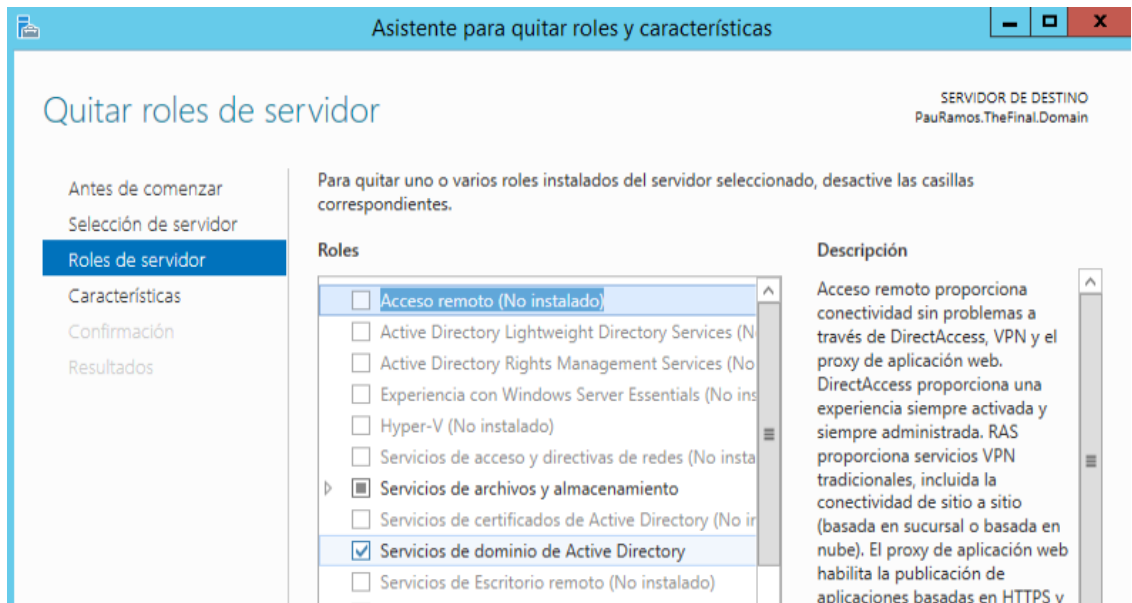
Asistente para quitar roles y características

Quitar roles de servidor

SERVIDOR DE DESTINO
PauRamos.TheFinal.Domain

Antes de comenzar
Selección de servidor
Roles de servidor
Características
Confirmación
Resultados

Para quitar uno o varios roles instalados del servidor seleccionado, desactive las casillas correspondientes.

Roles

Acceso remoto (No instalado)
Active Directory Lightweight Directory Services (N
Active Directory Rights Management Services (No
Experiencia con Windows Server Essentials (No ins
Hyper-V (No instalado)
Servicios de acceso y directivas de redes (No insta
Servicios de archivos y almacenamiento
Servicios de certificados de Active Directory (No ir
Servicios de dominio de Active Directory
Servicios de Escritorio remoto (No instalado)

Descripción

Acceso remoto proporciona conectividad sin problemas a través de DirectAccess, VPN y el proxy de aplicación web. DirectAccess proporciona una experiencia siempre activada y siempre administrada. RAS proporciona servicios VPN tradicionales, incluida la conectividad de sitio a sitio (basada en sucursal o basada en nube). El proxy de aplicación web habilita la publicación de aplicaciones basadas en HTTPS y